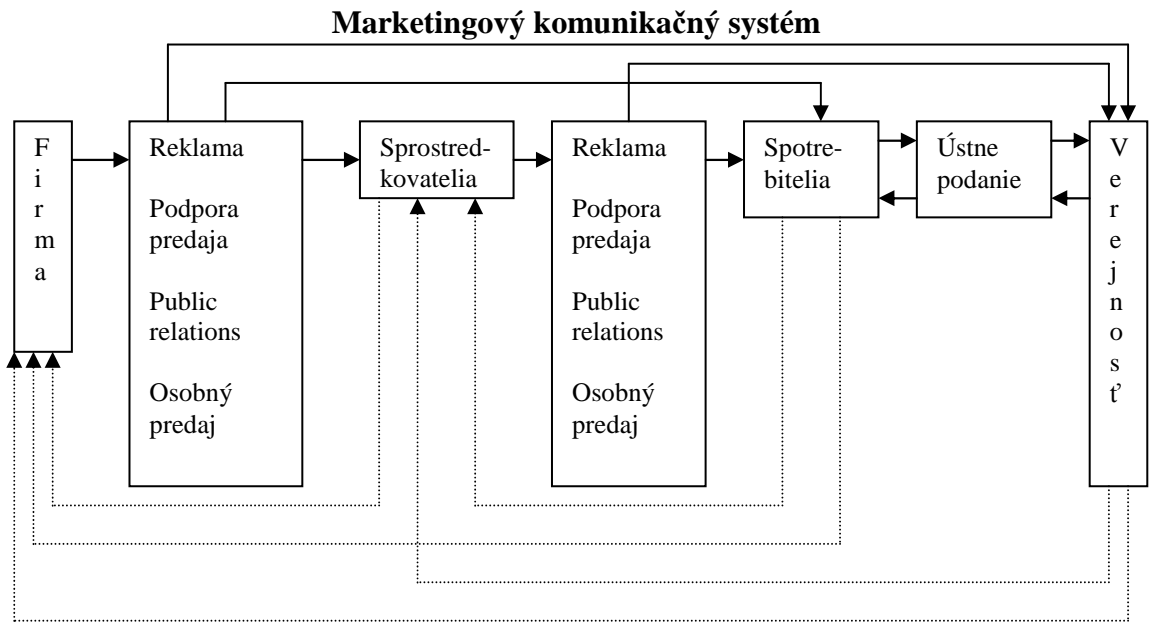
Marketingový komunikačný systém

Firma

Reklama

Podpora predaja

Public relations

Osobný predaj

Sprostredkovatelia

Reklama

Podpora predaja

Public relations

Osobný predaj

Spotrebitelia

Ústne podanie

Verejnosť